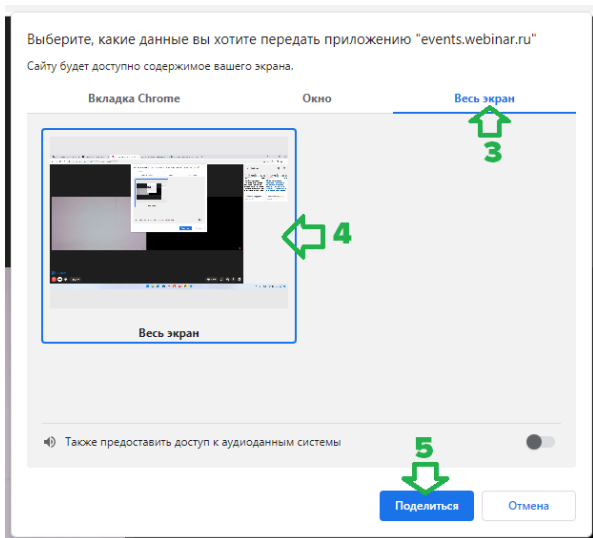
Выберите, какие данные вы хотите передать приложению "events.webinar.ru"

Сайту будет доступно содержимое вашего экрана.

Вкладка Chrome

Окно

Весь экран

3

4

Весь экран

Также предоставить доступ к аудиоданным системы

5

Поделиться

Отмена